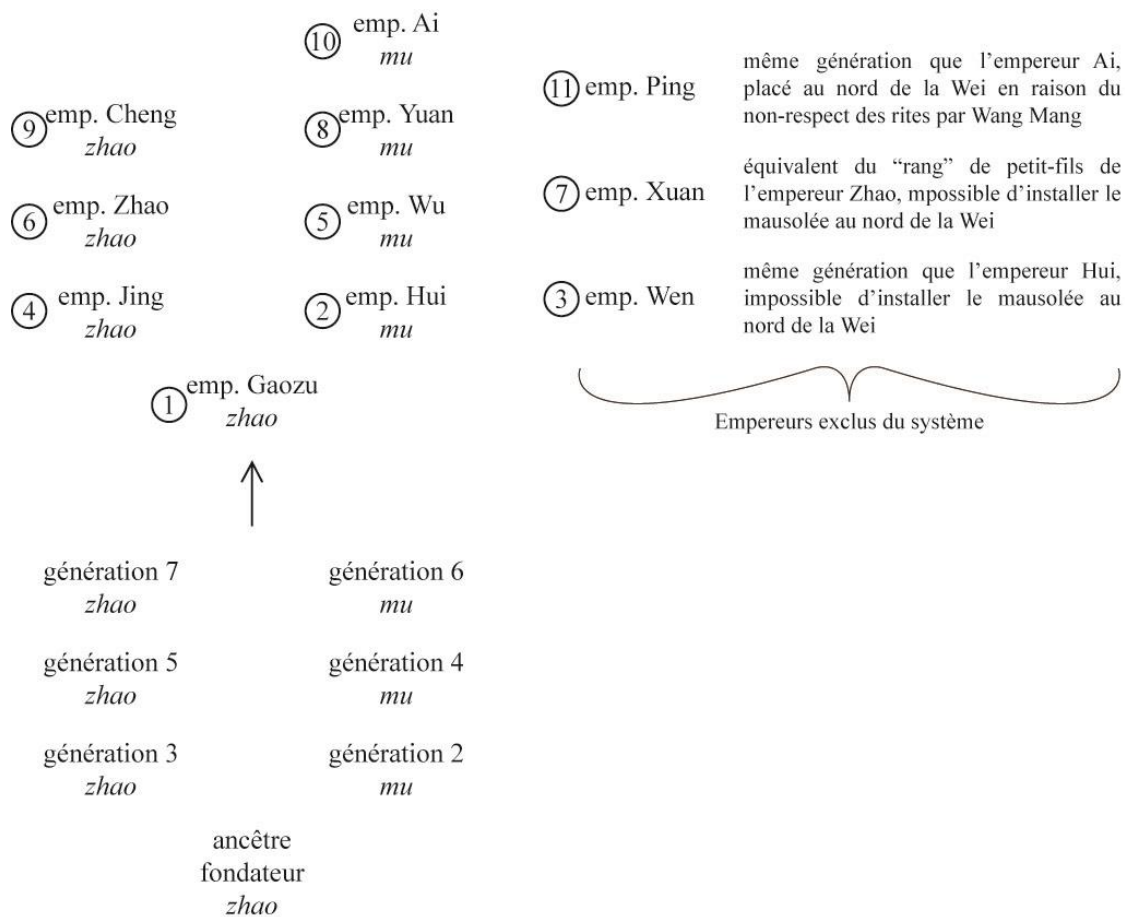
(10) emp. Ai
*mu*

(9) emp. Cheng
*zhao*

(8) emp. Yuan
*mu*

(6) emp. Zhao
*zhao*

(5) emp. Wu
*mu*

(4) emp. Jing
*zhao*

(2) emp. Hui
*mu*

(1) emp. Gaozu
*zhao*

(11) emp. Ping — même génération que l'empereur Ai, placé au nord de la Wei en raison du non-respect des rites par Wang Mang

(7) emp. Xuan — équivalent du "rang" de petit-fils de l'empereur Zhao, mpossible d'installer le mausolée au nord de la Wei

(3) emp. Wen — même génération que l'empereur Hui, impossible d'installer le mausolée au nord de la Wei

Empereurs exclus du système

génération 7
*zhao*

génération 6
*mu*

génération 5
*zhao*

génération 4
*mu*

génération 3
*zhao*

génération 2
*mu*

ancêtre fondateur
*zhao*